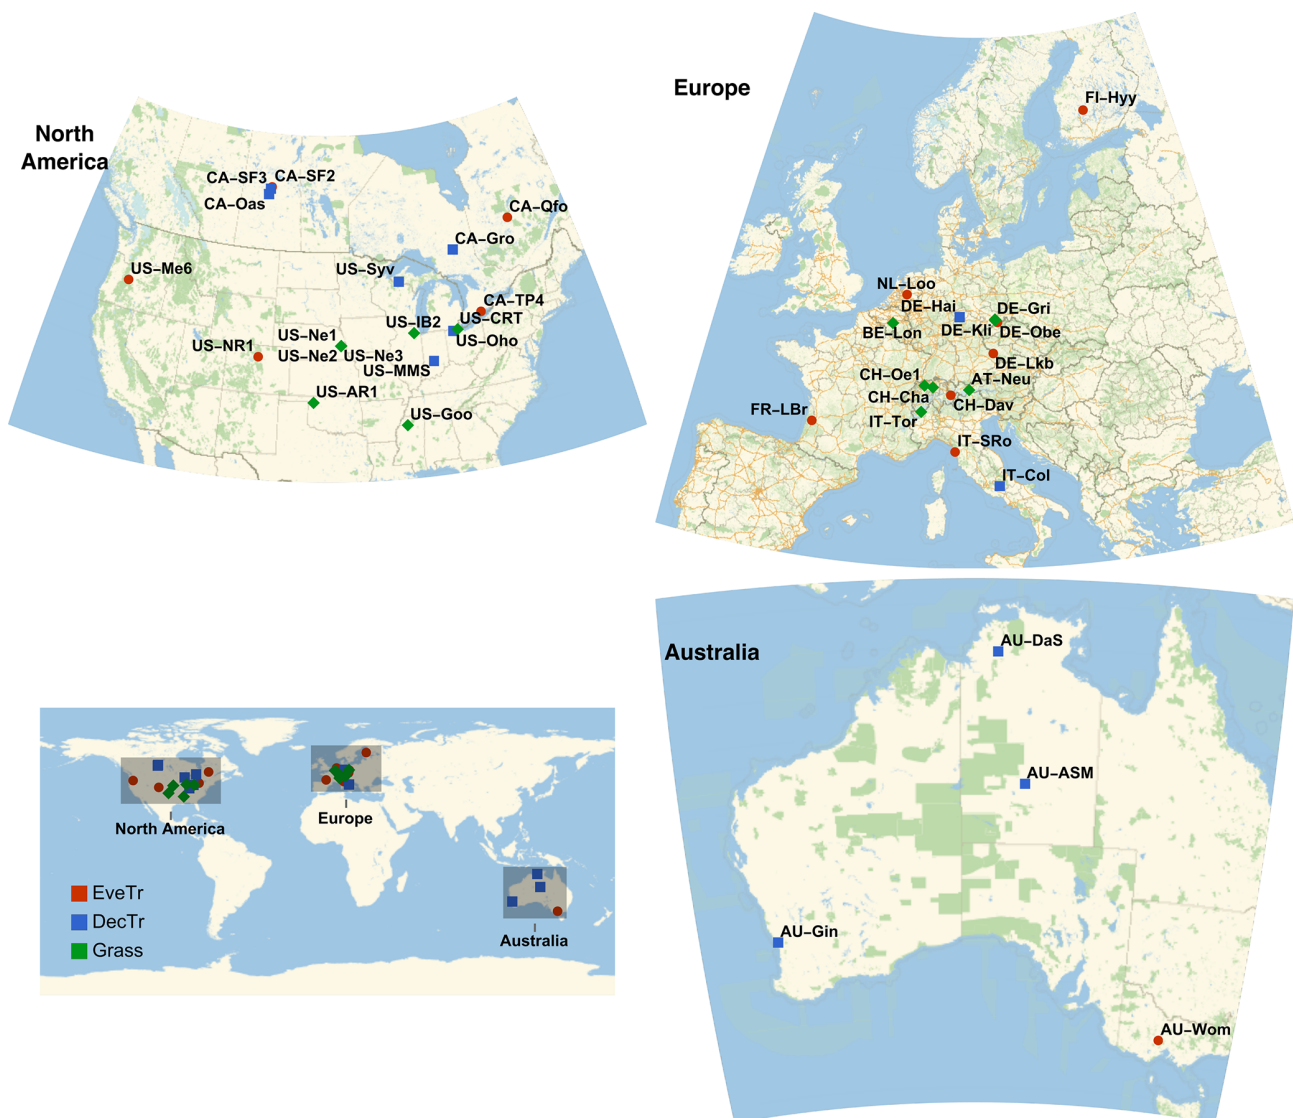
North America

CA–SF3 CA–SF2
CA–Oas
CA–Qfo
CA–Gro
US–Me6
US–Syv
CA–TP4
US–CRT
US–IB2
US–Ne1
US–Oho
US–NR1
US–Ne2 US–Ne3
US–MMS
US–AR1
US–Goo

Europe

FI–Hyy
NL–Loo
DE–Hai
DE–Gri
BE–Lon
DE–Kli
DE–Obe
DE–Lkb
CH–Oe1
AT–Neu
CH–Cha
CH–Dav
FR–LBr
IT–Tor
IT–SRo
IT–Col

Australia

AU–DaS
AU–ASM
AU–Gin
AU–Wom

North America
Europe
Australia

EveTr
DecTr
Grass